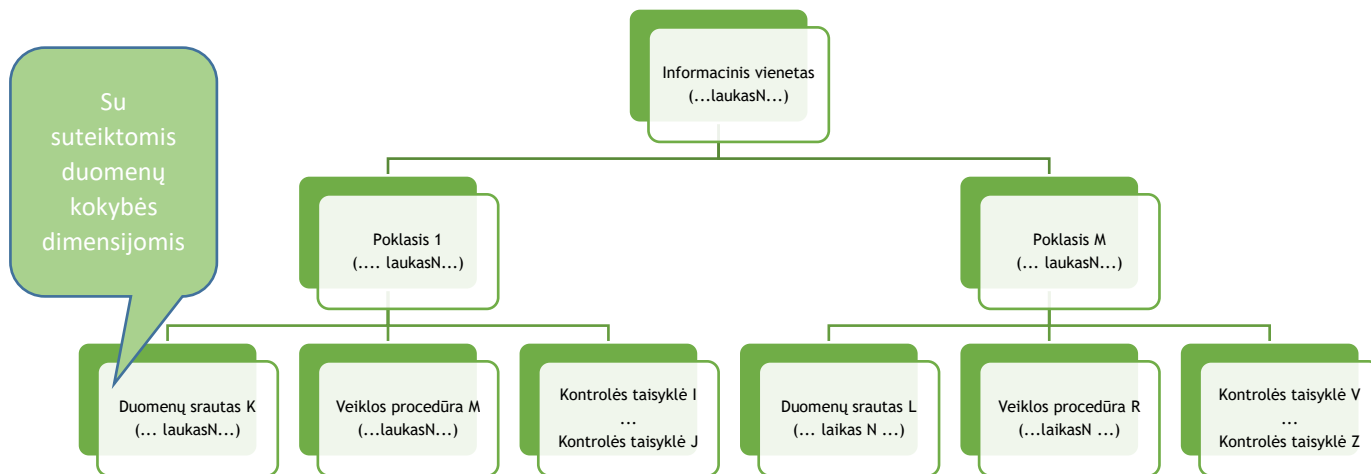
Su suteiktomis duomenų kokybės dimensijomis

Informacinis vienetas
(...laukasN...)

Poklasis 1
(.... laukasN...)

Poklasis M
(... laukasN...)

Duomenų srautas K
(... laukasN...)

Veiklos procedūra M
(...laukasN...)

Kontrolės taisyklė I
...
Kontrolės taisyklė J

Duomenų srautas L
(... laikas N ...)

Veiklos procedūra R
(...laikasN ...)

Kontrolės taisyklė V
...
Kontrolės taisyklė Z